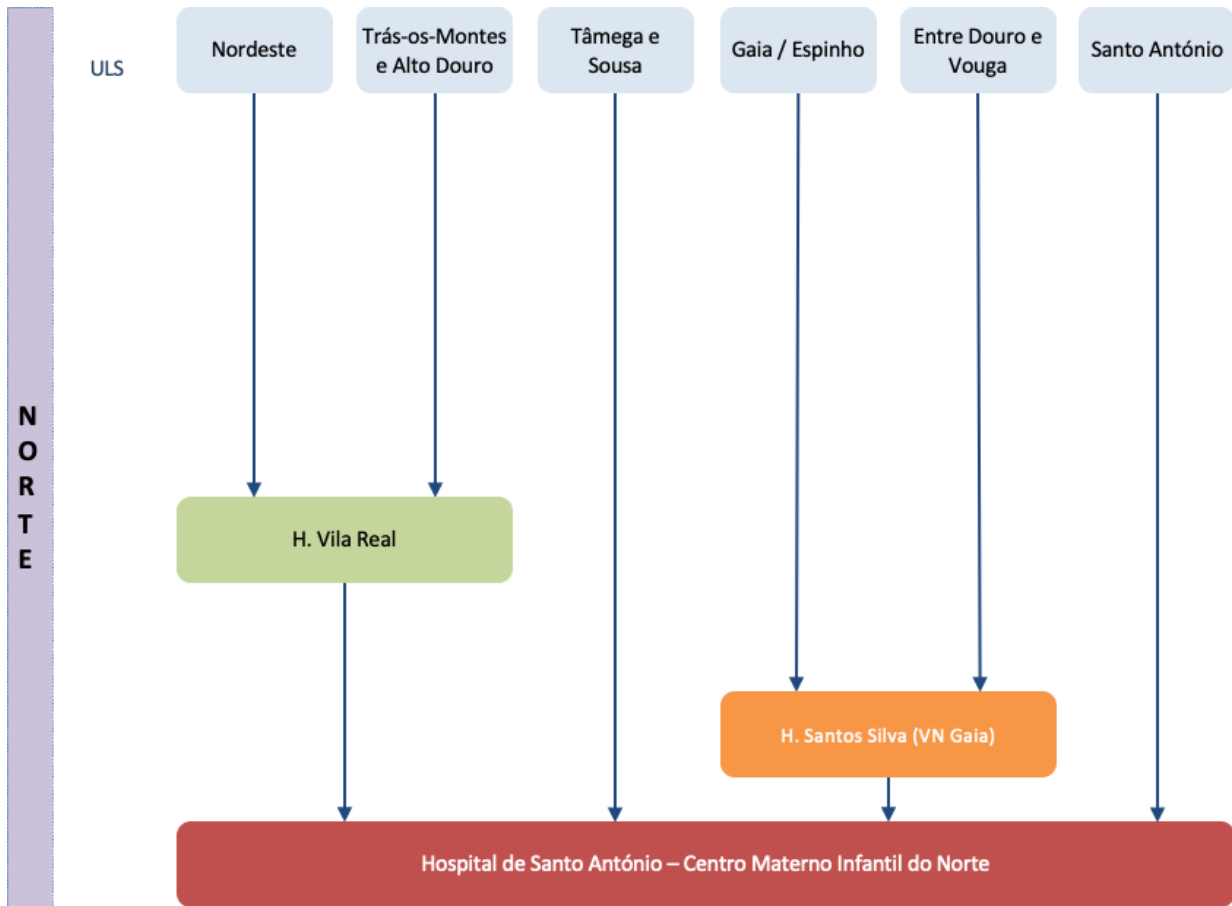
NORTE

ULS

Nordeste

Trás-os-Montes e Alto Douro

Tâmega e Sousa

Gaia / Espinho

Entre Douro e Vouga

Santo António

H. Vila Real

H. Santos Silva (VN Gaia)

Hospital de Santo António – Centro Materno Infantil do Norte